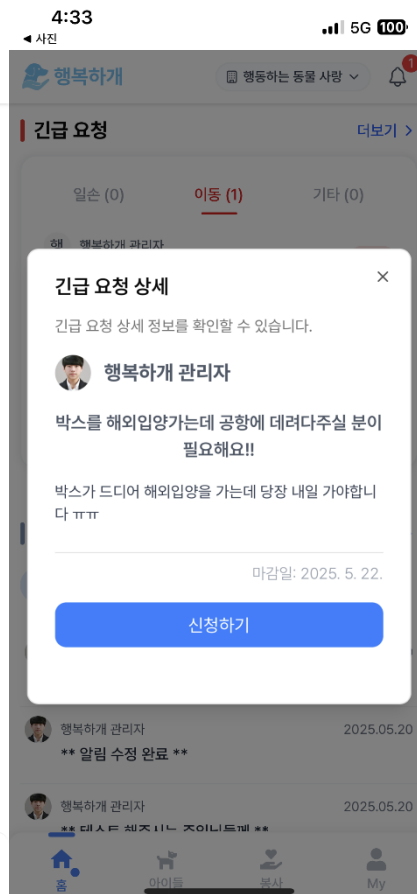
4:33
◀ 사진
5G 100

행복하개
행동하는 동물 사랑
1

긴급 요청
더보기 >

일손 (0)
이동 (1)
기타 (0)

행복하개 관리자

긴급 요청 상세
×
긴급 요청 상세 정보를 확인할 수 있습니다.

행복하개 관리자

박스를 해외입양가는데 공항에 데려다주실 분이 필요해요!!

박스가 드디어 해외입양을 가는데 당장 내일 가야합니다 ㅠㅠ

마감일: 2025. 5. 22.

신청하기

행복하개 관리자
2025.05.20
** 알림 수정 완료 **

행복하개 관리자
2025.05.20
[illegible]

홈
아이들
봉사
My